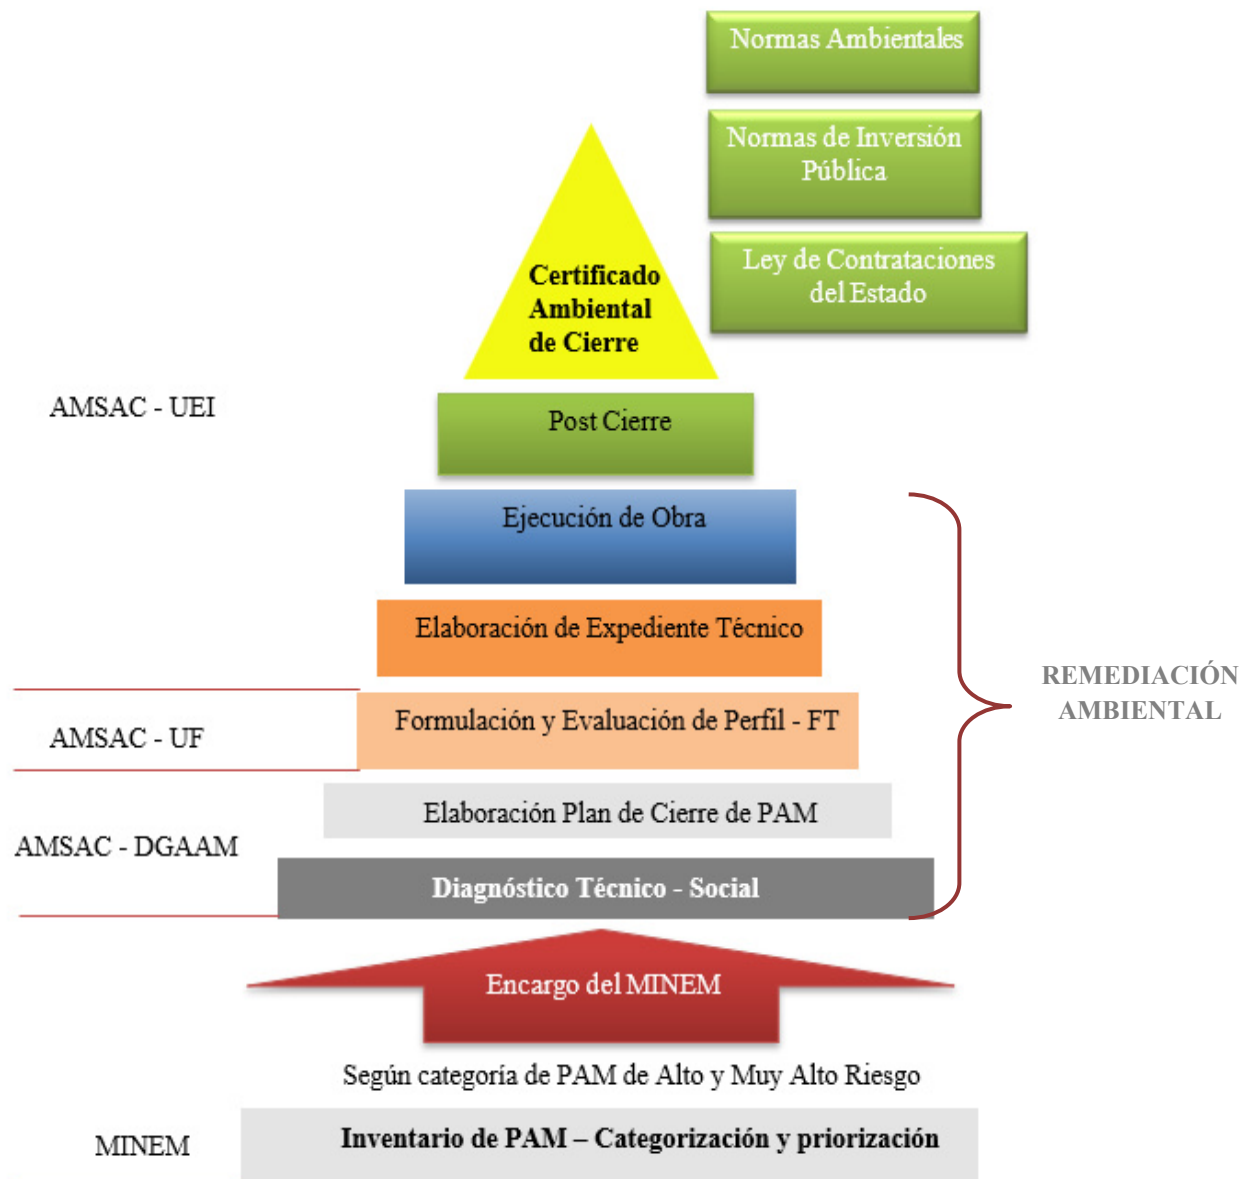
Normas Ambientales

Normas de Inversión Pública

Ley de Contrataciones del Estado

Certificado Ambiental de Cierre

AMSAC - UEI

Post Cierre

Ejecución de Obra

Elaboración de Expediente Técnico

AMSAC - UF

Formulación y Evaluación de Perfil - FT

REMEDIACIÓN AMBIENTAL

Elaboración Plan de Cierre de PAM

AMSAC - DGAAM

Diagnóstico Técnico - Social

Encargo del MINEM

Según categoría de PAM de Alto y Muy Alto Riesgo

MINEM

Inventario de PAM – Categorización y priorización